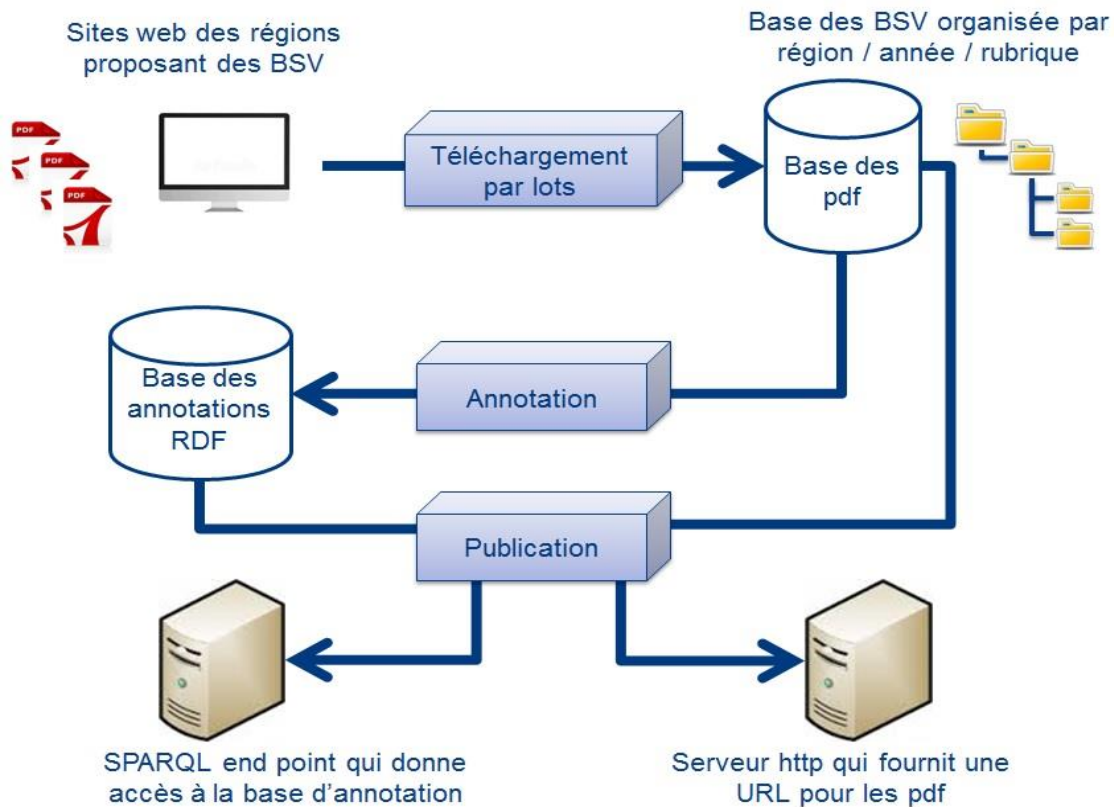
Sites web des régions proposant des BSV

Base des BSV organisée par région / année / rubrique

PDF

PDF

PDF

Téléchargement par lots

Base des pdf

Base des annotations RDF

Annotation

Publication

SPARQL end point qui donne accès à la base d'annotation

Serveur http qui fournit une URL pour les pdf